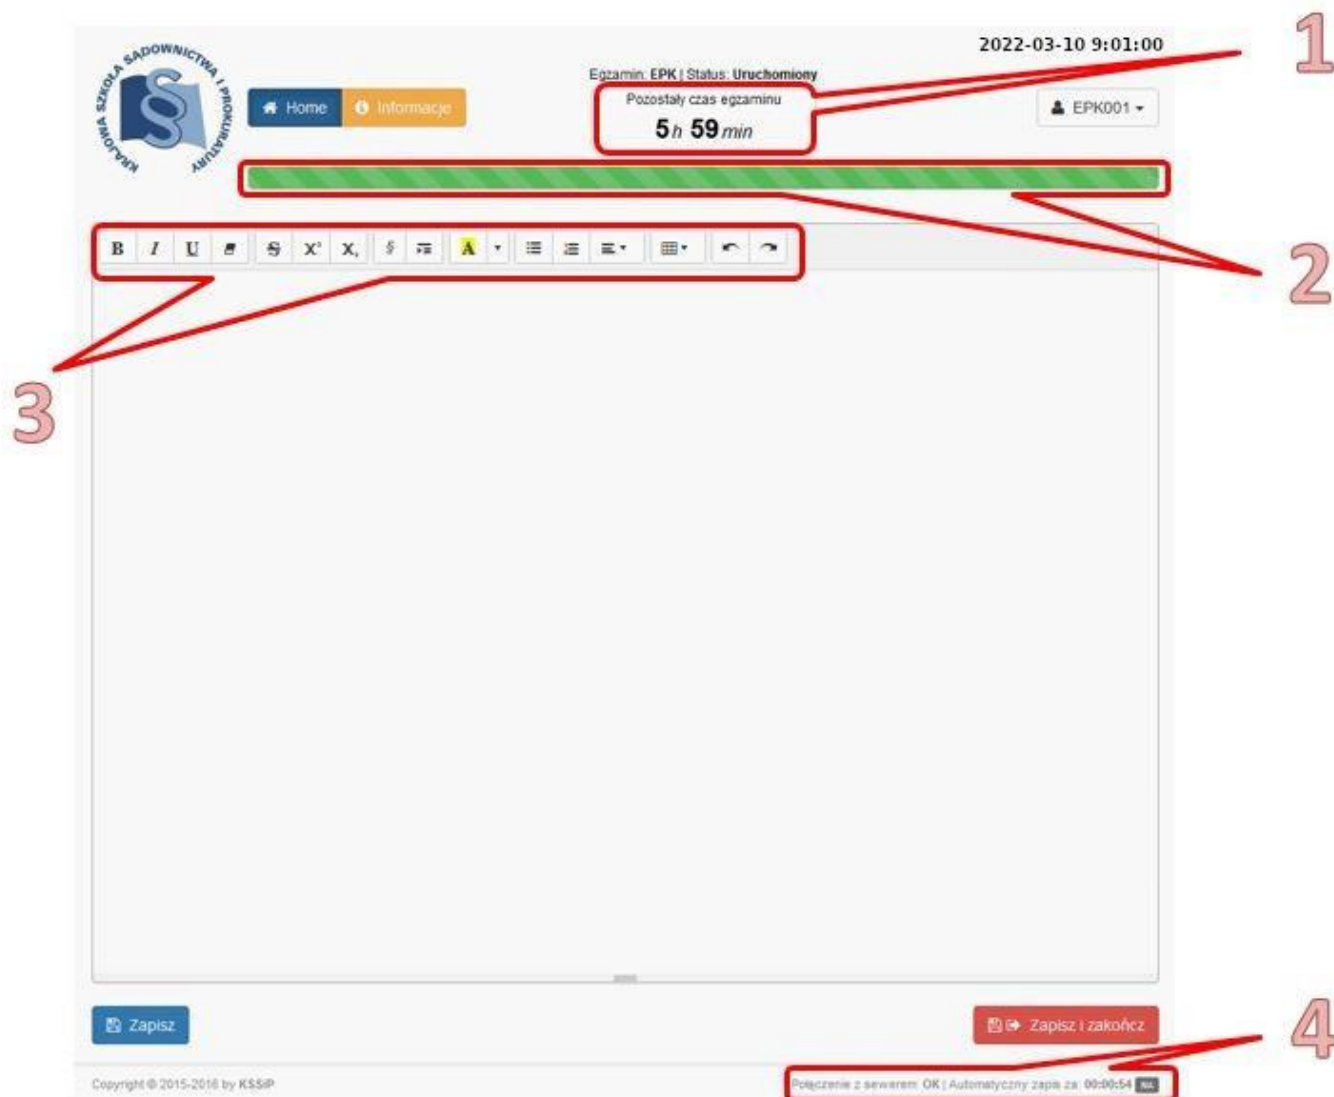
KRAJOWA SZKOŁA SĄDOWNICTWA I PROKURATURY

Home
Informacje

Egzamin: EPK | Status: Uruchomiony

Pozostały czas egzaminu
5 h 59 min

2022-03-10 9:01:00

EPK001

1

2

B I U S $X^2$ $X_2$ § A

3

Zapisz

Zapisz i zakończ

4

Copyright © 2015-2016 by KSSiP

Połączenie z serwerem: OK | Automatyczny zapis za: 00:00:54